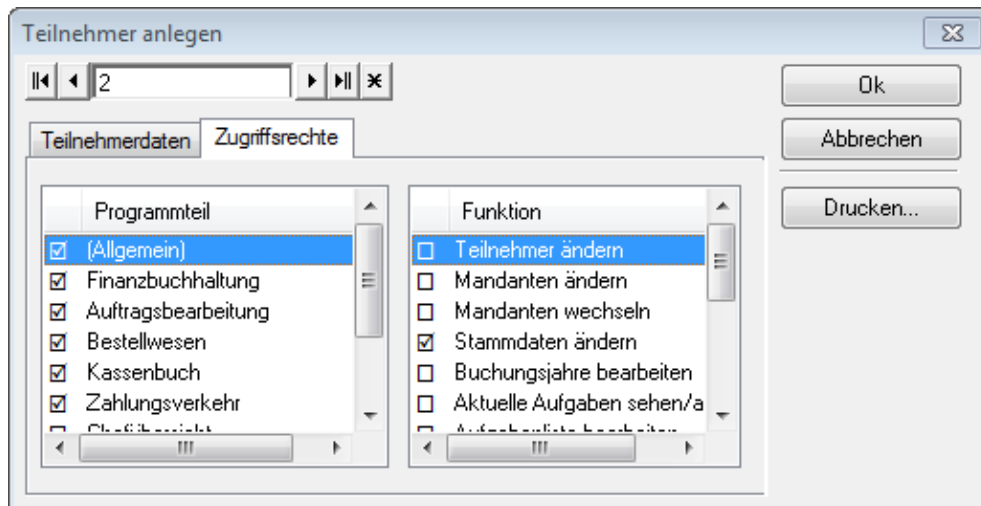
Teilnehmer anlegen

2

Ok

Abbrechen

Drucken...

Teilnehmerdaten | Zugriffsrechte

| Programmteil |
|---|
| ☑ (Allgemein) |
| ☑ Finanzbuchhaltung |
| ☑ Auftragsbearbeitung |
| ☑ Bestellwesen |
| ☑ Kassenbuch |
| ☑ Zahlungsverkehr |
| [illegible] |

| Funktion |
|---|
| ☐ Teilnehmer ändern |
| ☐ Mandanten ändern |
| ☐ Mandanten wechseln |
| ☑ Stammdaten ändern |
| ☐ Buchungsjahre bearbeiten |
| ☐ Aktuelle Aufgaben sehen/a |
| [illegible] |